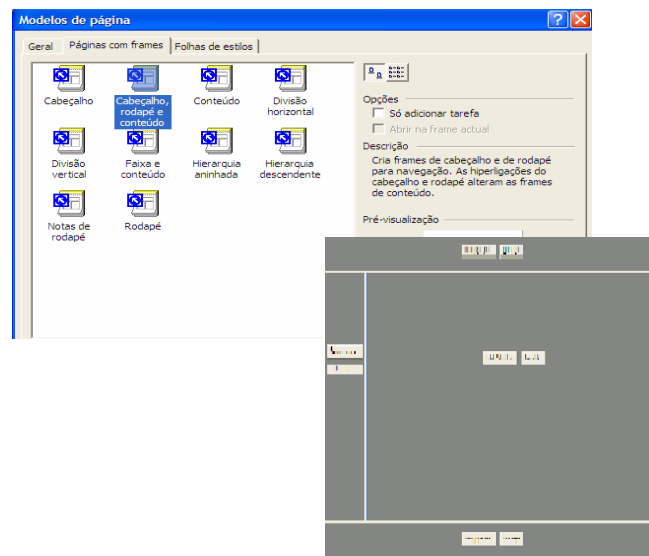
Modelos de página

Geral | Páginas com frames | Folhas de estilos

Cabeçalho
Cabeçalho, rodapé e conteúdo
Conteúdo
Divisão horizontal
Divisão vertical
Faixa e conteúdo
Hierarquia aninhada
Hierarquia descendente
Notas de rodapé
Rodapé

Opções
Só adicionar tarefa
Abrir na frame actual

Descrição
Cria frames de cabeçalho e de rodapé para navegação. As hiperligações do cabeçalho e rodapé alteram as frames de conteúdo.

Pré-visualização